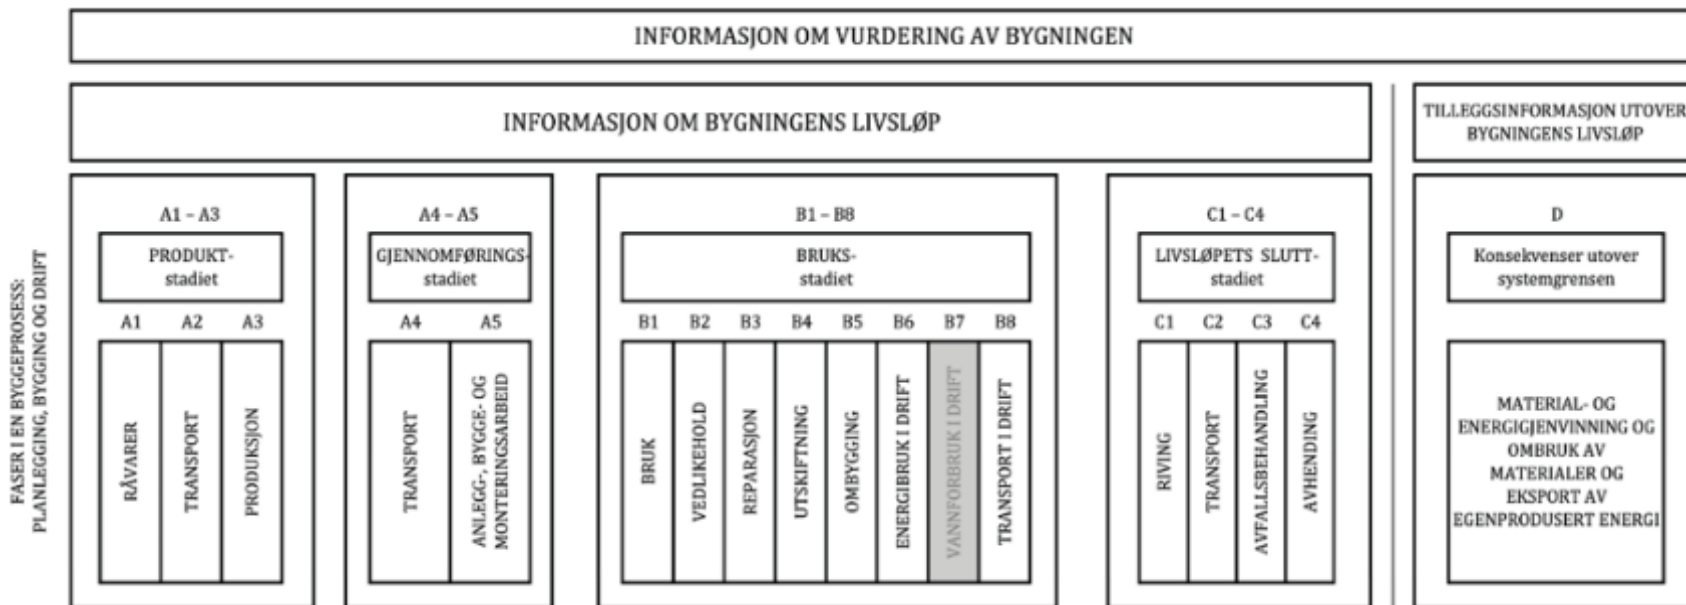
INFORMASJON OM VURDERING AV BYGNINGEN

INFORMASJON OM BYGNINGENS LIVSLØP

TILLEGGSINFORMASJON UTOVER BYGNINGENS LIVSLØP

FASER I EN BYGGEPROSESS: PLANLEGGING, BYGGING OG DRIFT

A1 – A3
PRODUKT-stadiet
A1 A2 A3
RÅVARER
TRANSPORT
PRODUKSJON

A4 – A5
GJENNOMFØRINGS-stadiet
A4 A5
TRANSPORT
ANLEGG-, BYGGE- OG MONTERINGSARBEID

B1 – B8
BRUKS-stadiet
B1 B2 B3 B4 B5 B6 B7 B8
BRUK
VEDLIKEHOLD
REPARASJON
UTSKIFTNING
OMBYGGING
ENERGIBRUK I DRIFT
VANNFORBRUK I DRIFT
TRANSPORT I DRIFT

C1 – C4
LIVSLØPETS SLUTT-stadiet
C1 C2 C3 C4
RIVING
TRANSPORT
AVFALLSBEHANDLING
AVHENDING

D
Konsekvenser utover systemgrensen
MATERIAL- OG ENERGIGJENVINNING OG OMBRUK AV MATERIALER OG EKSPORT AV EGENPRODUSERT ENERGI